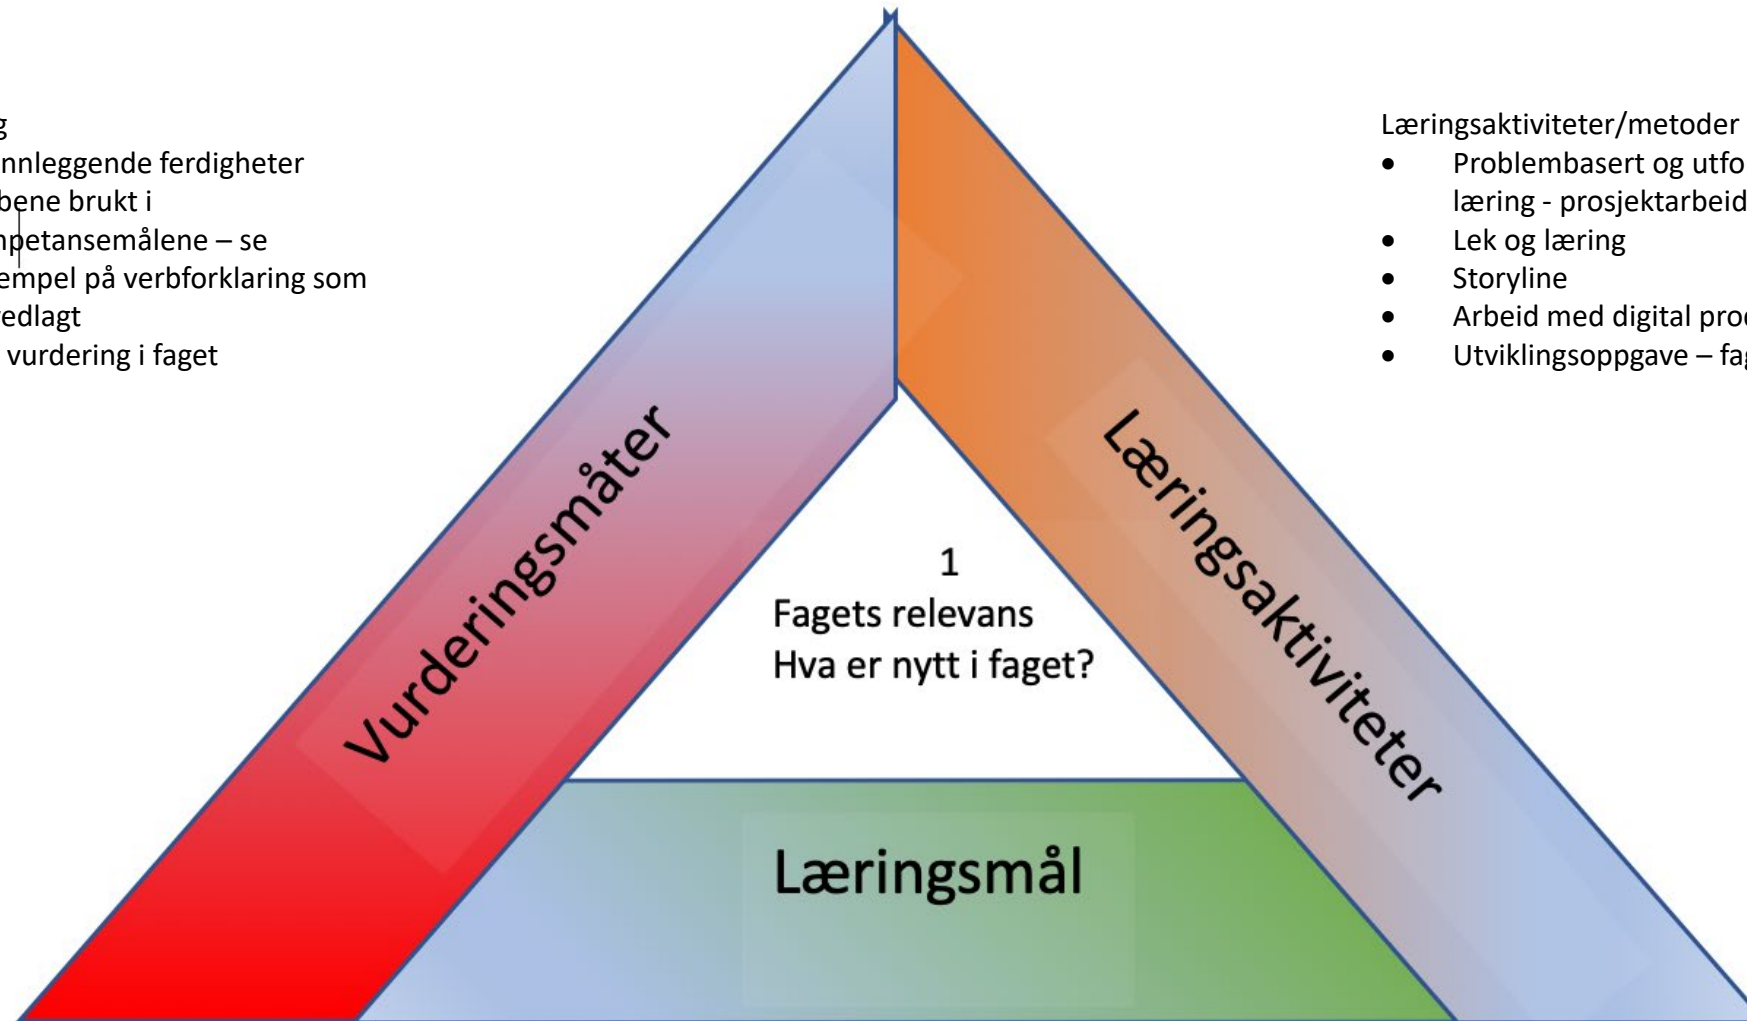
g
nnleggende ferdigheter
bene brukt i
npetansemålene – se
empel på verbforklaring som
edlagt
vurdering i faget

Læringsaktiviteter/metoder
- Problembasert og utfo
læring - prosjektarbeid
- Lek og læring
- Storyline
- Arbeid med digital pro
- Utviklingsoppgave – fa

Vurderingsmåter

Læringsaktiviteter

1
Fagets relevans
Hva er nytt i faget?

Læringsmål